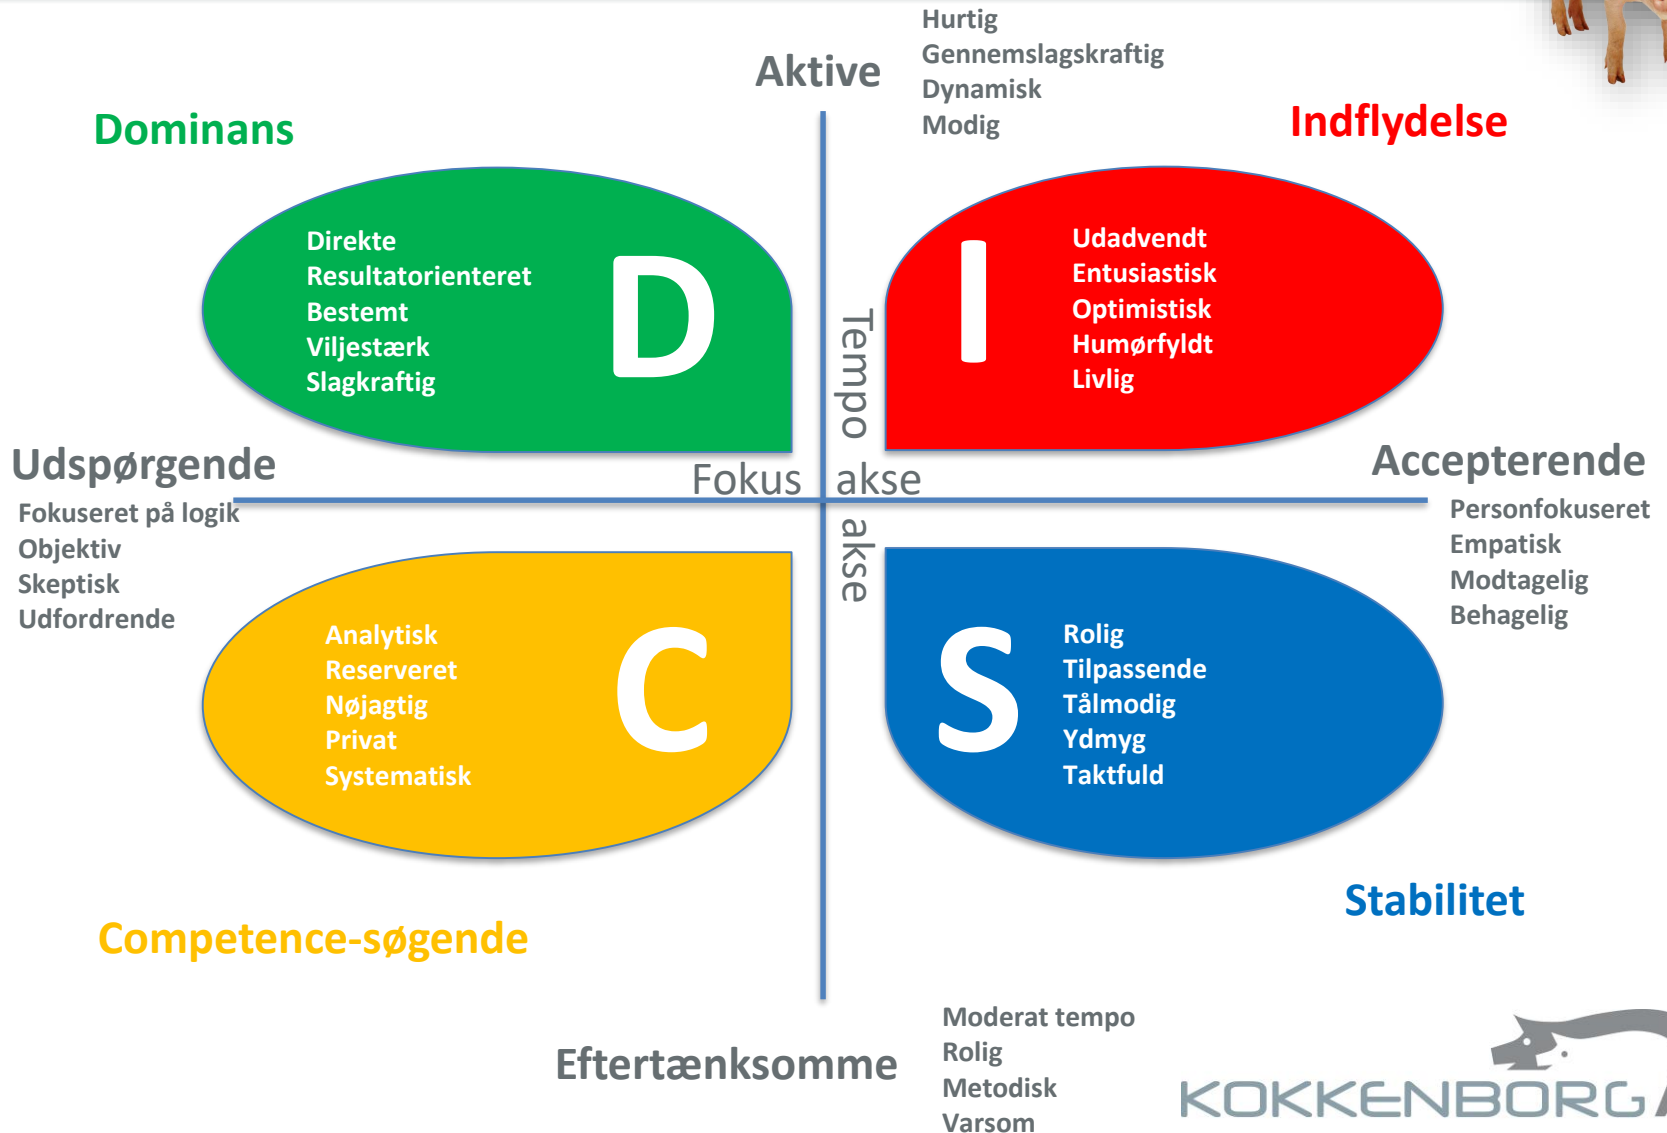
Aktive

Hurtig
Gennemslagskraftig
Dynamisk
Modig

Dominans

Indflydelse

Direkte
Resultatorienteret
Bestemt
Viljestærk
Slagkraftig

D

Tempo

I

Udadvendt
Entusiastisk
Optimistisk
Humørfyldt
Livlig

Udspørgende

Fokus akse

Accepterende

Fokuseret på logik
Objektiv
Skeptisk
Udfordrende

akse

Personfokuseret
Empatisk
Modtagelig
Behagelig

Analytisk
Reserveret
Nøjagtig
Privat
Systematisk

C

S

Rolig
Tilpassende
Tålmodig
Ydmyg
Taktfuld

Stabilitet

Competence-søgende

Eftertænksomme

Moderat tempo
Rolig
Metodisk
Varsom

KOKKENBORG